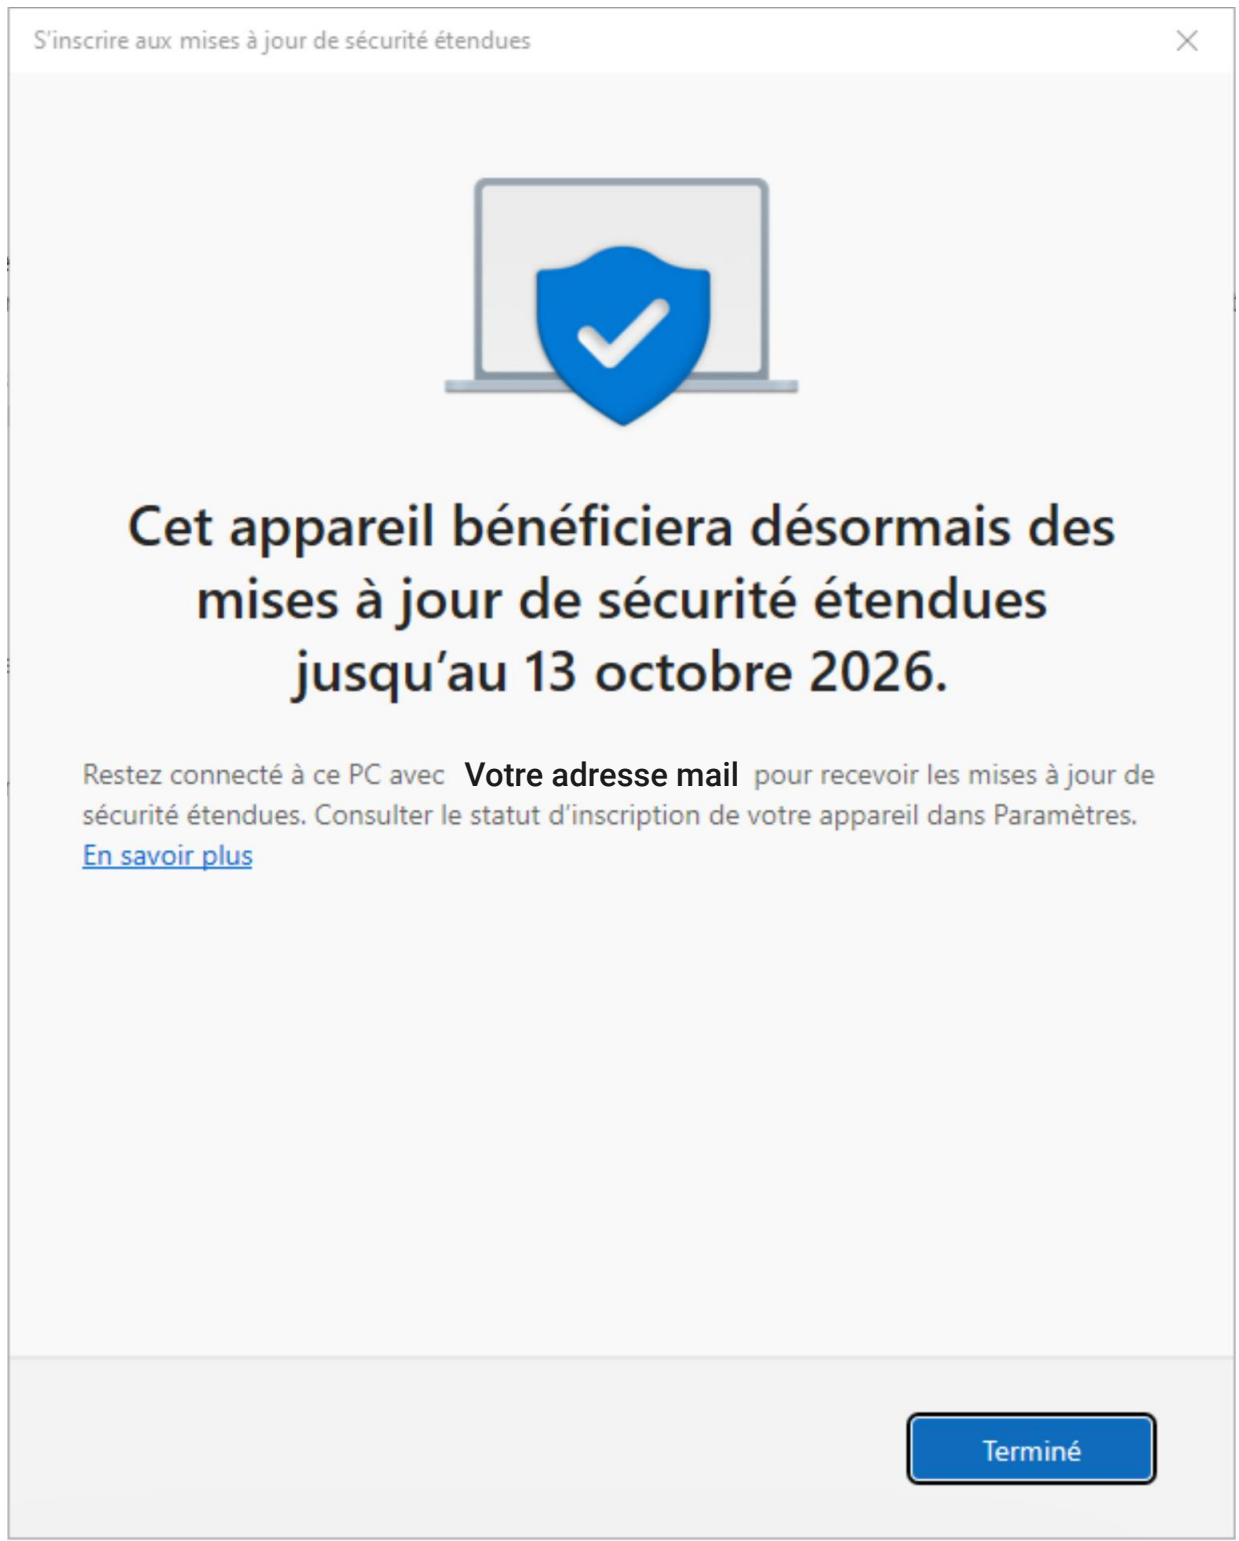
S'inscrire aux mises à jour de sécurité étendues

Cet appareil bénéficiera désormais des mises à jour de sécurité étendues jusqu'au 13 octobre 2026.

Restez connecté à ce PC avec Votre adresse mail pour recevoir les mises à jour de sécurité étendues. Consulter le statut d'inscription de votre appareil dans Paramètres.
En savoir plus

Terminé